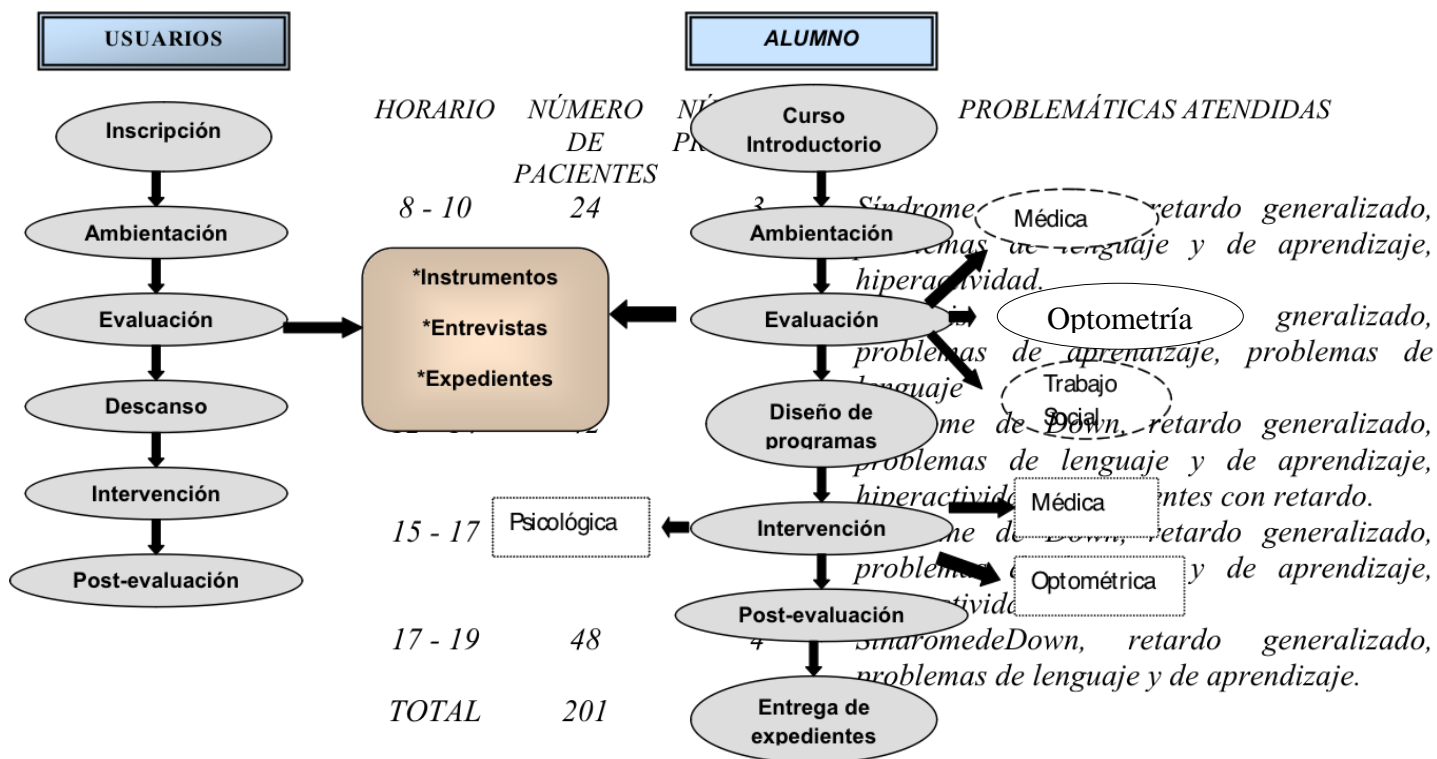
USUARIOS

Inscripción

Ambientación

Evaluación

Descanso

Intervención

Post-evaluación

*Instrumentos

*Entrevistas

*Expedientes

ALUMNO

Curso Introductorio

Ambientación

Evaluación

Diseño de programas

Intervención

Post-evaluación

Entrega de expedientes

Médica

Optometría

Trabajo Social

Psicológica

Médica

Optométrica

HORARIO NÚMERO DE PACIENTES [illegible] PROBLEMÁTICAS ATENDIDAS

8 - 10 24 3 Síndrome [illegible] retardo generalizado, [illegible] de lenguaje y de aprendizaje, hiperactividad.

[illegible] gneralizado, problemas de aprenaizaje, problemas de lenguaje

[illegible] me de Down, retardo generalizado, problemas de lenguaje y de aprendizaje, hiperactivid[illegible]entes con retardo.

15 - 17 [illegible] me de Down, retardo generalizado, problem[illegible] y de aprendizaje, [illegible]tivid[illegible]

17 - 19 48 4 SindromedeDown, retardo generalizado, problemas de lenguaje y de aprendizaje.

TOTAL 201